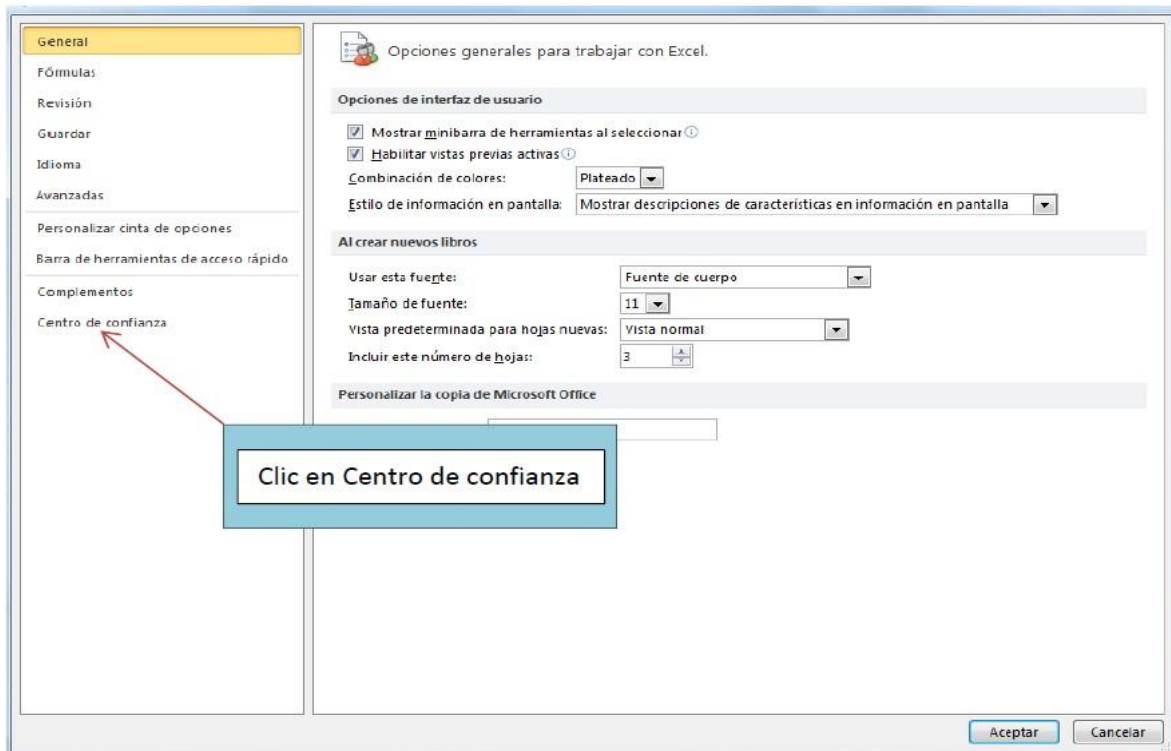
General
Fórmulas
Revisión
Guardar
Idioma
Avanzadas
Personalizar cinta de opciones
Barra de herramientas de acceso rápido
Complementos
Centro de confianza

Opciones generales para trabajar con Excel.

Opciones de interfaz de usuario

Mostrar minibarra de herramientas al seleccionar
Habilitar vistas previas activas
Combinación de colores: Plateado
Estilo de información en pantalla: Mostrar descripciones de características en información en pantalla

Al crear nuevos libros

Usar esta fuente: Fuente de cuerpo
Tamaño de fuente: 11
Vista predeterminada para hojas nuevas: Vista normal
Incluir este número de hojas: 3

Personalizar la copia de Microsoft Office

Clic en Centro de confianza

Aceptar
Cancelar